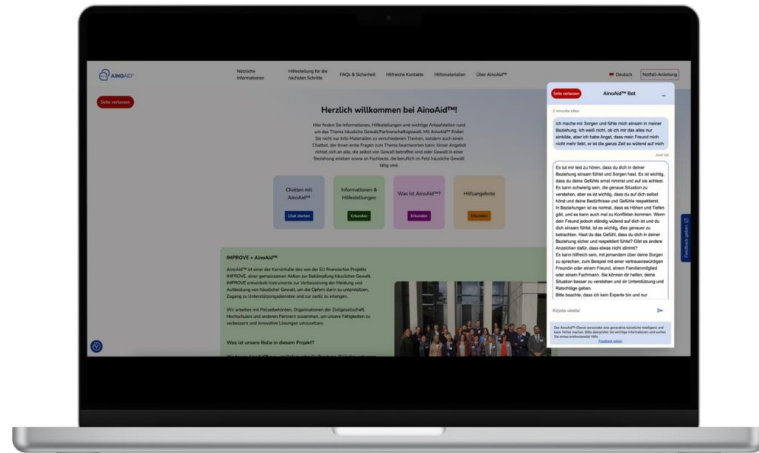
AINOAID™

Nützliche Informationen | Hilfeleistung für die nächsten Schritte | FAQs & Sicherheit | Hilfreiche Kontakte | Hilfsmaterialien | Über AinoAid™ | Deutsch | Notfall-Anleitung

Seite verlassen

Herzlich willkommen bei AinoAid™!

Hier finden Sie Informationen, Hilfeleistungen und wichtige Anlaufstellen rund um das Thema häusliche Gewalt/Partnerschaftsgewalt. Mit AinoAid™ finden Sie nicht nur Info-Materialien zu verschiedenen Themen, sondern auch einen Chatbot, der Ihnen erste Fragen zum Thema beantworten kann. Unser Angebot richtet sich an alle, die selbst von Gewalt betroffen sind oder Gewalt in einer Beziehung erleben sowie an Fachleute, die beruflich im Feld häusliche Gewalt tätig sind.

Chatten mit AinoAid™ | Chat starten
Informationen & Hilfeleistungen | Erkunden
Was ist AinoAid™? | Erkunden
Hilfsangebote | Erkunden

IMPROVE × AinoAid™

AinoAid™ ist eine der Kernhilfe des von der EU finanzierten Projekt IMPROVE, einer gemeinsamen Aktion zur Bekämpfung häuslicher Gewalt. IMPROVE entwickelt Instrumente zur Verbesserung der Meldung und Aufdeckung von häuslicher Gewalt, um die Opfern dann zu unterstützen, Zugang zu Unterstützungsdiensten und zur Justiz zu erlangen.

Wir arbeiten mit Polizeibehörden, Organisationen der Zivilgesellschaft, Hochschulen und anderen Partnern zusammen, um unsere Fähigkeiten zu verbessern und innovative Lösungen umzusetzen.

Was ist unsere Rolle in diesem Projekt?

Seite verlassen | AinoAid™ Bot

2 minutes ago

ich mache mir Sorgen und fühle mich einsam in meiner Beziehung. Ich weiß nicht, ob ich mit das alles nur einbilde, aber ich habe Angst, dass mein Freund mich nicht mehr liebt, er ist die ganze Zeit so wütend auf mich

Es tut mir leid zu hören, dass du dich in deiner Beziehung einsam fühlst und Sorgen hast. Es ist wichtig, dass du deine Gefühle ernst nimmst und auf dich achtest. Es kann schwierig sein, die genaue Situation zu verstehen, aber es ist wichtig, dass du auf dich selbst hörst und deine Bedürfnisse und Gefühle respektierst. In Beziehungen ist es normal, dass es Höhen und Tiefen gibt, und es kann auch mal zu Konflikten kommen. Wenn dein Freund jedoch ständig wütend auf dich ist und du dich einsam fühlst, ist es wichtig, dies genauer zu betrachten. Hast du das Gefühl, dass du dich in deiner Beziehung sicher und respektiert fühlst? Gibt es andere Anzeichen dafür, dass etwas nicht stimmt?
Es kann hilfreich sein, mit jemandem über deine Sorgen zu sprechen, zum Beispiel mit einer vertrauenswürdigen Freundin oder einem Freund, einem Familienmitglied oder einem Fachmann. Sie können dir helfen, deine Situation besser zu verstehen und dir Unterstützung und Ratschläge geben.
Bitte beachte, dass ich kein Experte bin und nur

Frage stellen

Der AinoAid™ Chatbot verwendet eine generative künstliche Intelligenz und kann Fehler machen. Bitte überprüfen Sie wichtige Informationen und suchen Sie immer professionelle Hilfe.
Feedback geben

Feedback geben